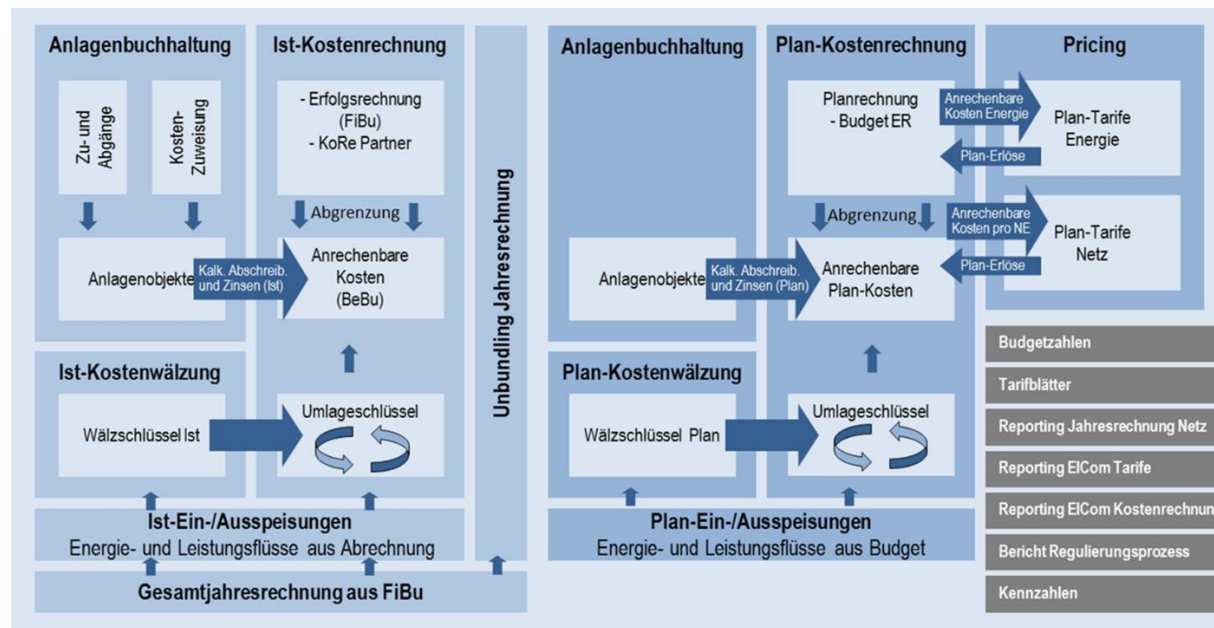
Anlagenbuchhaltung

Zu- und Abgänge

Kosten-Zuweisung

Anlagenobjekte

Kalk. Abschreib. und Zinsen (Ist)

Ist-Kostenrechnung

- Erfolgsrechnung (FiBu)
- KoRe Partner

Abgrenzung

Anrechenbare Kosten (BeBu)

Ist-Kostenwälzung

Wälzschlüssel Ist

Umlageschlüssel

Ist-Ein-/Ausspeisungen
Energie- und Leistungsflüsse aus Abrechnung

Gesamtjahresrechnung aus FiBu

Unbundling Jahresrechnung

Anlagenbuchhaltung

Anlagenobjekte

Kalk. Abschreib. und Zinsen (Plan)

Plan-Kostenrechnung

Planrechnung
- Budget ER

Abgrenzung

Anrechenbare Plan-Kosten

Plan-Kostenwälzung

Wälzschlüssel Plan

Umlageschlüssel

Plan-Ein-/Ausspeisungen
Energie- und Leistungsflüsse aus Budget

Pricing

Anrechenbare Kosten Energie

Plan-Erlöse

Plan-Tarife Energie

Anrechenbare Kosten pro NE

Plan-Erlöse

Plan-Tarife Netz

Budgetzahlen

Tarifblätter

Reporting Jahresrechnung Netz

Reporting ElCom Tarife

Reporting ElCom Kostenrechnun

Bericht Regulierungsprozess

Kennzahlen